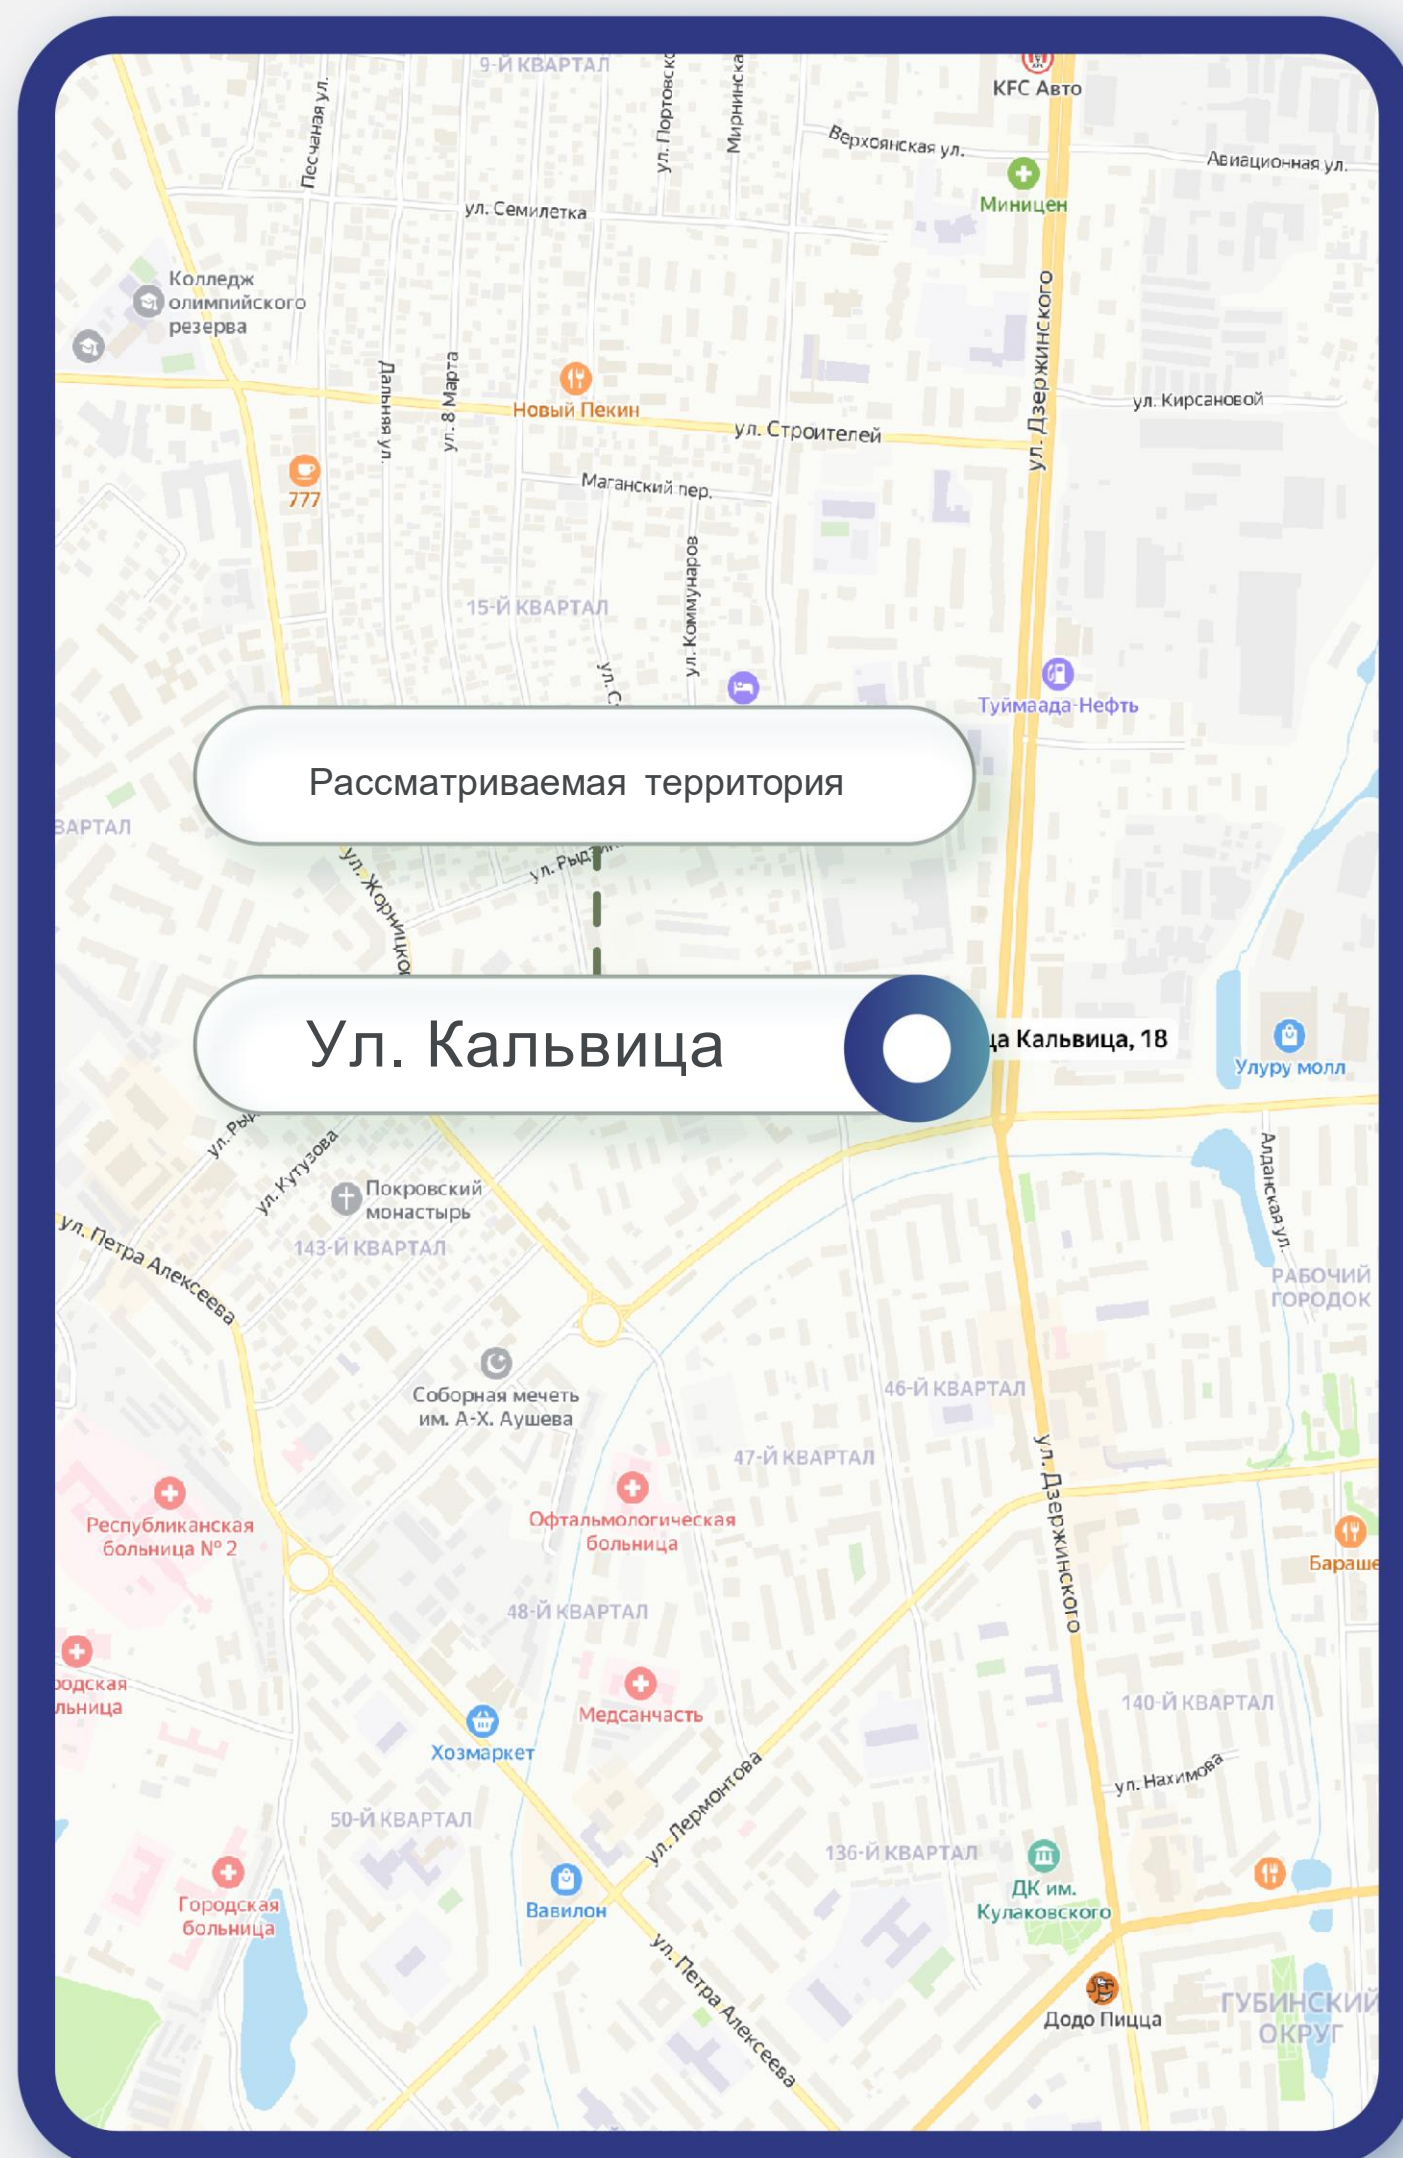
9-Й КВАРТАЛ
Песчаная ул.
ул. Портовская
Мирнинская
KFC Авто
Верхоянская ул.
Авиационная ул.
Миницен
ул. Семилетка
Колледж олимпийского резерва
ул. Дзержинского
Дальняя ул.
ул. 8 Марта
Новый Пекин
ул. Строителей
ул. Кирсановой
777
Маганский пер.
ул. Коммунаров
15-Й КВАРТАЛ
ул. С
Туймаада-Нефть
Рассматриваемая территория
ВАРТАЛ
ул. Жорницкого
ул. Рыд
Ул. Кальвица
ца Кальвица, 18
Улуру молл
ул. Ры
ул. Кутузова
Покровский монастырь
143-Й КВАРТАЛ
ул. Петра Алексеева
Алданская ул.
РАБОЧИЙ ГОРОДОК
Соборная мечеть им. А-Х. Аушева
46-Й КВАРТАЛ
47-Й КВАРТАЛ
ул. Дзержинского
Республиканская больница № 2
Офтальмологическая больница
Бараше
48-Й КВАРТАЛ
родская льница
Медсанчасть
140-Й КВАРТАЛ
Хозмаркет
ул. Нахимова
ул. Лермонтова
50-Й КВАРТАЛ
136-Й КВАРТАЛ
ДК им. Кулаковского
Городская больница
Вавилон
ул. Петра Алексеева
Додо Пицца
ГУБИНСКИЙ ОКРУГ